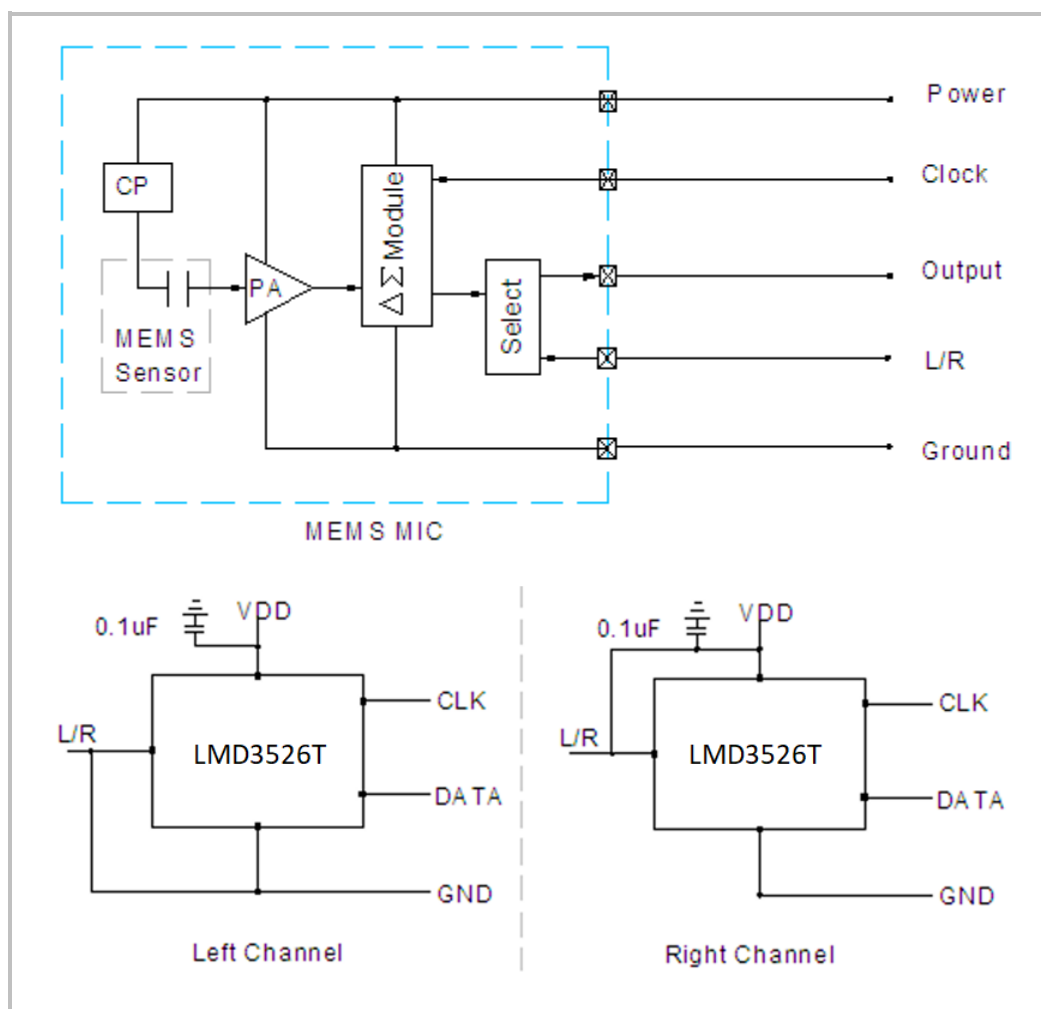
CP

MEMS Sensor

PA

$\Delta\Sigma$ Module

Select

Power

Clock

Output

L/R

Ground

MEMS MIC

0.1uF

VDD

L/R

LMD3526T

CLK

DATA

GND

Left Channel

0.1uF

VDD

L/R

LMD3526T

CLK

DATA

GND

Right Channel